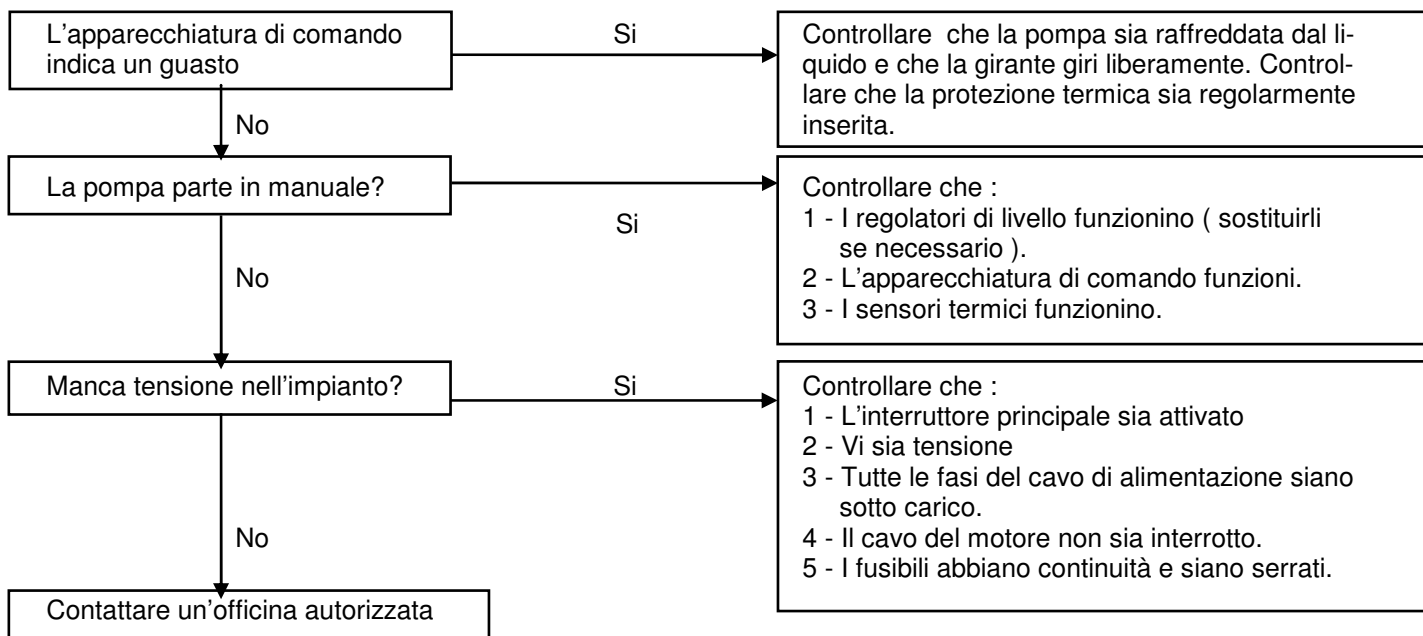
L'apparecchiatura di comando indica un guasto

Si

Controllare che la pompa sia raffreddata dal liquido e che la girante giri liberamente. Controllare che la protezione termica sia regolarmente inserita.

No

La pompa parte in manuale?

Si

Controllare che :
1 - I regolatori di livello funzionino ( sostituirli se necessario ).
2 - L'apparecchiatura di comando funzioni.
3 - I sensori termici funzionino.

No

Manca tensione nell'impianto?

Si

Controllare che :
1 - L'interruttore principale sia attivato
2 - Vi sia tensione
3 - Tutte le fasi del cavo di alimentazione siano sotto carico.
4 - Il cavo del motore non sia interrotto.
5 - I fusibili abbiano continuità e siano serrati.

No

Contattare un'officina autorizzata